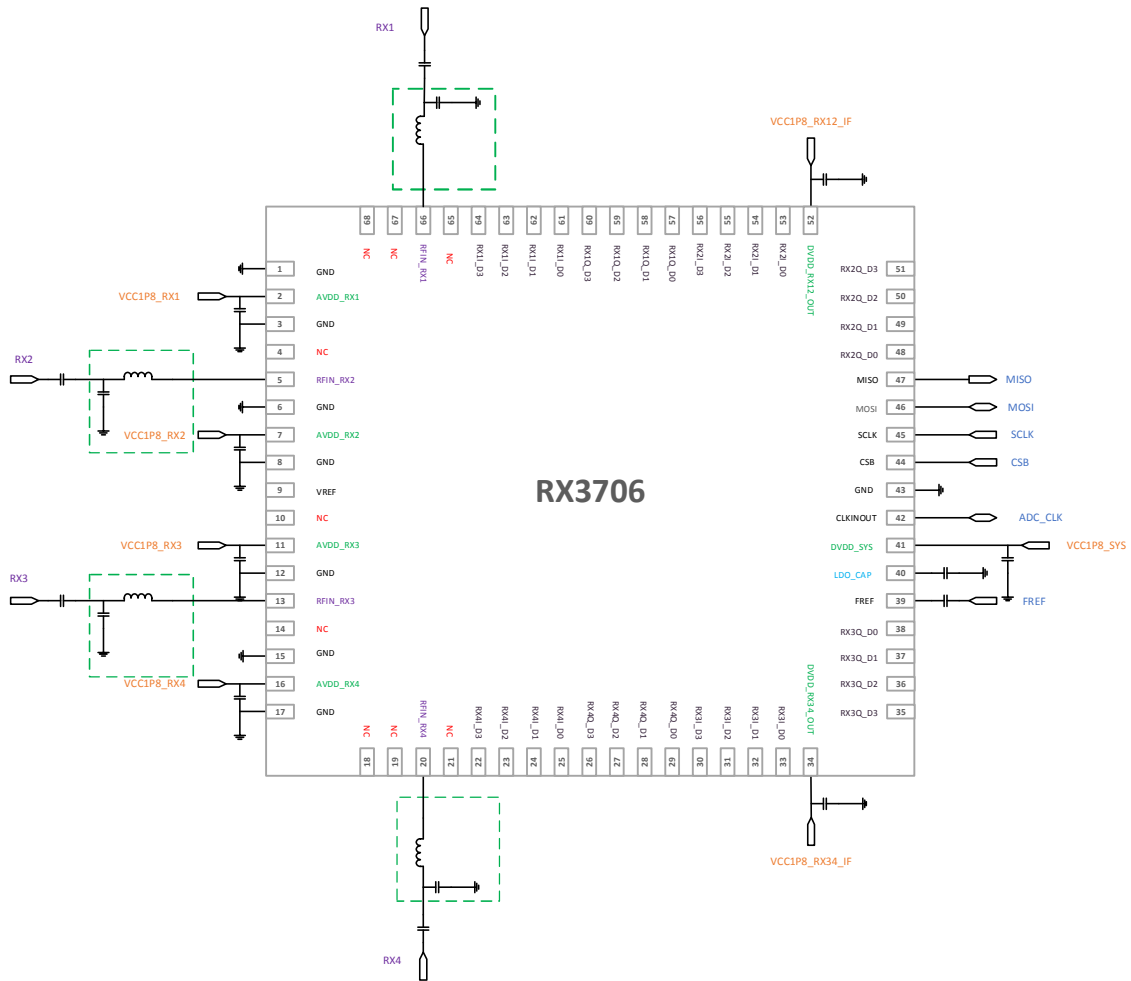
RX1

VCC1P8_RX12_IF

68 NC
67 NC
66 RFIN_RX1
65 NC
64 RX1I_D3
63 RX1I_D2
62 RX1I_D1
61 RX1I_D0
60 RX1Q_D3
59 RX1Q_D2
58 RX1Q_D1
57 RX1Q_D0
56 RX2I_D3
55 RX2I_D2
54 RX2I_D1
53 RX2I_D0
52 DVDD_RX12_OUT

VCC1P8_RX1

1 GND
2 AVDD_RX1
3 GND
4 NC

RX2

5 RFIN_RX2
6 GND

VCC1P8_RX2

7 AVDD_RX2
8 GND
9 VREF
10 NC

VCC1P8_RX3

11 AVDD_RX3
12 GND

RX3

13 RFIN_RX3
14 NC
15 GND

VCC1P8_RX4

16 AVDD_RX4
17 GND

RX3706

RX2Q_D3 51
RX2Q_D2 50
RX2Q_D1 49
RX2Q_D0 48
MISO 47 MISO
MOSI 46 MOSI
SCLK 45 SCLK
CSB 44 CSB
GND 43
CLKINOUT 42 ADC_CLK
DVDD_SYS 41 VCC1P8_SYS
LDO_CAP 40
FREF 39 FREF
RX3Q_D0 38
RX3Q_D1 37
RX3Q_D2 36
RX3Q_D3 35

18 NC
19 NC
20 RFIN_RX4
21 NC
22 RX4I_D3
23 RX4I_D2
24 RX4I_D1
25 RX4I_D0
26 RX4Q_D3
27 RX4Q_D2
28 RX4Q_D1
29 RX4Q_D0
30 RX3I_D3
31 RX3I_D2
32 RX3I_D1
33 RX3I_D0
34 DVDD_RX34_OUT

VCC1P8_RX34_IF

RX4